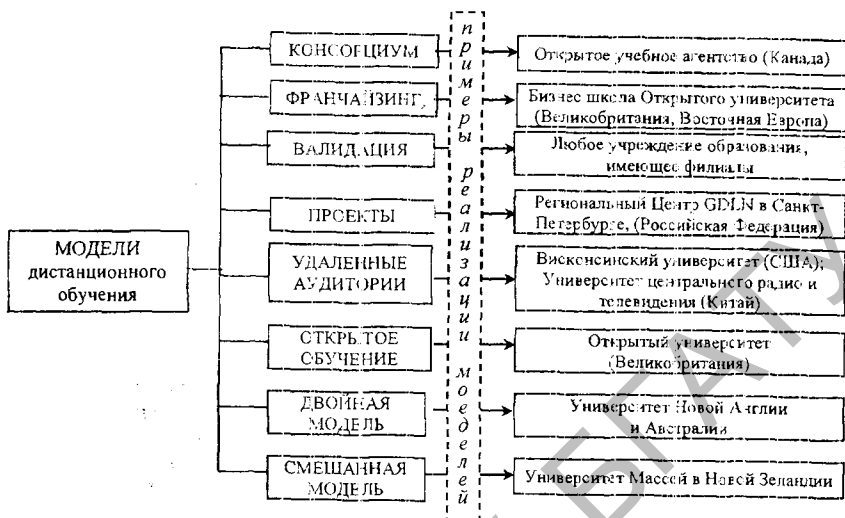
МОДЕЛИ дистанционного обучения

КОНСОРЦИУМ

ФРАНЧАЙЗИНГ

ВАЛИДАЦИЯ

ПРОЕКТЫ

УДАЛЕННЫЕ АУДИТОРИИ

ОТКРЫТОЕ ОБУЧЕНИЕ

ДВОЙНАЯ МОДЕЛЬ

СМЕШАННАЯ МОДЕЛЬ

примеры реализации моделей

Открытое учебное агентство (Канада)

Бизнес школа Открытого университета (Великобритания, Восточная Европа)

Любое учреждение образования, имеющее филиалы

Региональный Центр GDLN в Санкт-Петербурге, (Российская Федерация)

Висконсинский университет (США); Университет центрального радио и телевидения (Китай)

Открытый университет (Великобритания)

Университет Новой Англии и Австралии

Университет Массей в Новой Зеландии

БГАТУ